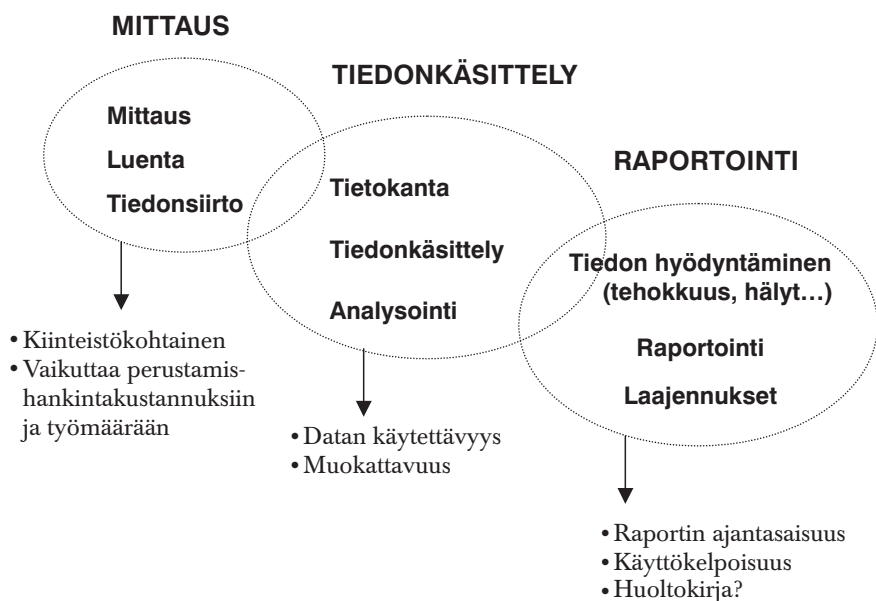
MITTAUS

TIEDONKÄSITTELY

Mittaus

Luenta

Tiedonsiirto

RAPORTOINTI

Tietokanta

Tiedonkäsittely

Analysointi

Tiedon hyödyntäminen (tehokkuus, hälyt…)

Raportointi

Laajennukset

• Kiinteistökohtainen
• Vaikuttaa perustamis-hankintakustannuksiin ja työmäärään

• Datan käytettävyys
• Muokattavuus

• Raportin ajantasaisuus
• Käyttökelpoisuus
• Huoltokirja?